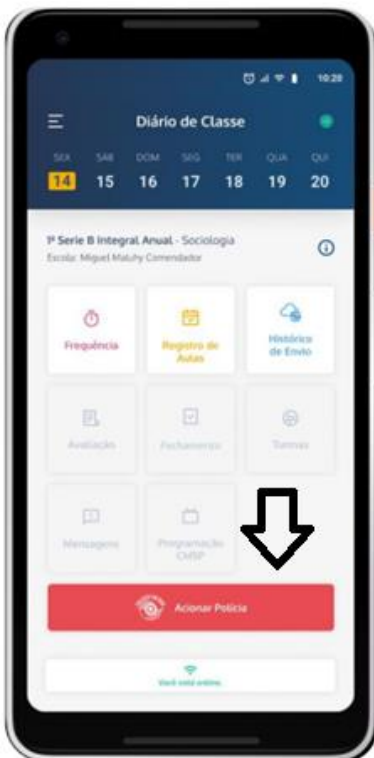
10:20

Diário de Classe

SEX 14
SAB 15
DOM 16
SEG 17
TER 18
QUA 19
QUI 20

1ª Serie B Integral Anual - Sociologia
Escola: Miguel Maluhy Comendador

Frequência
Registro de Aulas
Histórico de Envio
Avaliação
Fechamento
Turmas
Mensagens
Programação CMSP

Acionar Polícia

Você está online